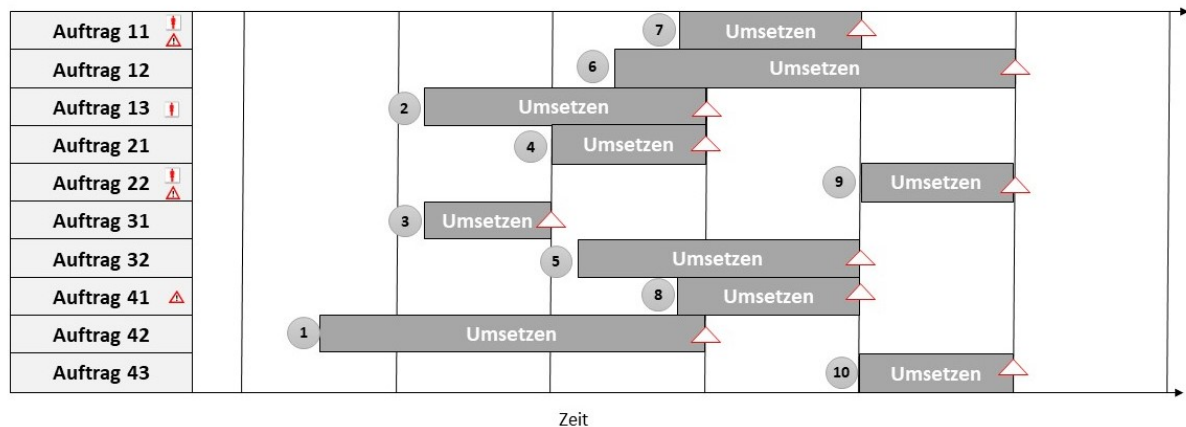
Auftrag 11
Auftrag 12
Auftrag 13
Auftrag 21
Auftrag 22
Auftrag 31
Auftrag 32
Auftrag 41
Auftrag 42
Auftrag 43

7 Umsetzen
6 Umsetzen
2 Umsetzen
4 Umsetzen
9 Umsetzen
3 Umsetzen
5 Umsetzen
8 Umsetzen
1 Umsetzen
10 Umsetzen

Zeit